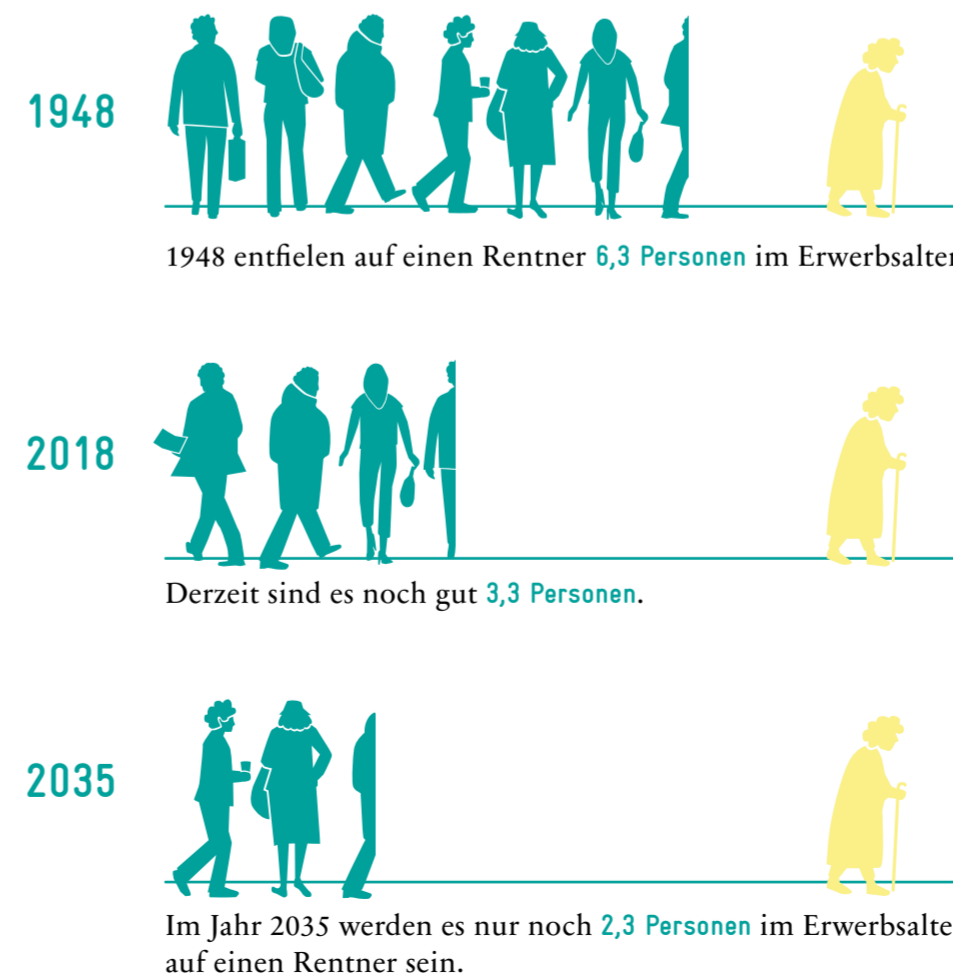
1948

1948 entfielen auf einen Rentner 6,3 Personen im Erwerbsalter

2018

Derzeit sind es noch gut 3,3 Personen.

2035

Im Jahr 2035 werden es nur noch 2,3 Personen im Erwerbsalte auf einen Rentner sein.